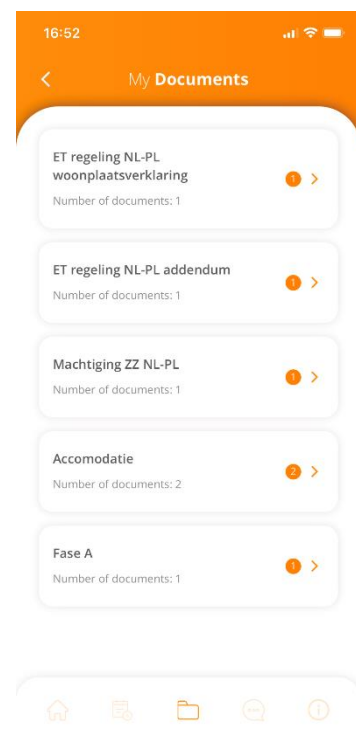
16:52

My Documents

ET regeling NL-PL woonplaatsverklaring
Number of documents: 1
1

ET regeling NL-PL addendum
Number of documents: 1
1

Machtiging ZZ NL-PL
Number of documents: 1
1

Accomodatie
Number of documents: 2
2

Fase A
Number of documents: 1
1